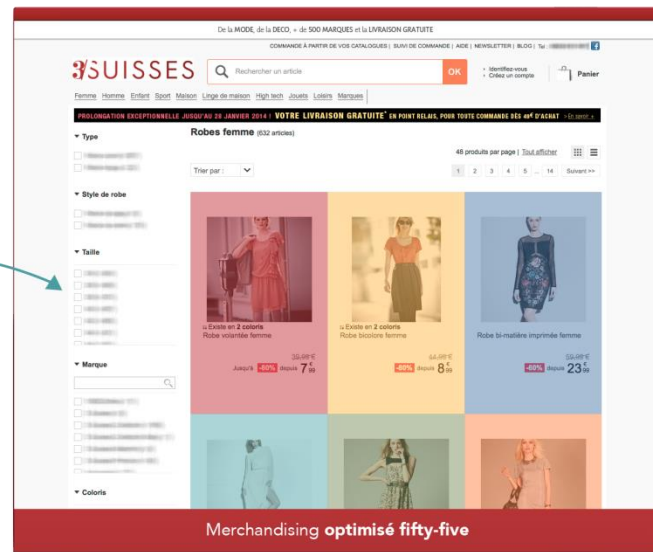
De la MODE, de la DECO, + de 500 MARQUES et la LIVRAISON GRATUITE

COMMANDE À PARTIR DE VOS CATALOGUES | SUIVI DE COMMANDE | AIDE | NEWSLETTER | BLOG | Tel. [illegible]

3SUISSES

Rechercher un article

OK

Identifiez-vous
Créez un compte

Panier

Femme Homme Enfant Sport Maison Linge de maison High tech Jouets Loisirs Marques

PROLONGATION EXCEPTIONNELLE JUSQU'AU 26 JANVIER 2014 ! VOTRE LIVRAISON GRATUITE* EN POINT RELAIS, POUR TOUTE COMMANDE DÈS 49€ D'ACHAT > En savoir +

Type

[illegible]

Style de robe

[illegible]

Taille

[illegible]

Marque

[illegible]

Coloris

Robes femme (632 articles)

48 produits par page | Tout afficher

Trier par :

1 2 3 4 5 ... 14 Suivant >>

Existe en 2 coloris
Robe volantée femme

39,99 €
Jusqu'à -80% depuis 7,99

Existe en 2 coloris
Robe bicolore femme

44,99 €
-80% depuis 8,99

Robe bi-matière imprimée femme

59,99 €
-60% depuis 23,99

Merchandising optimisé fifty-five